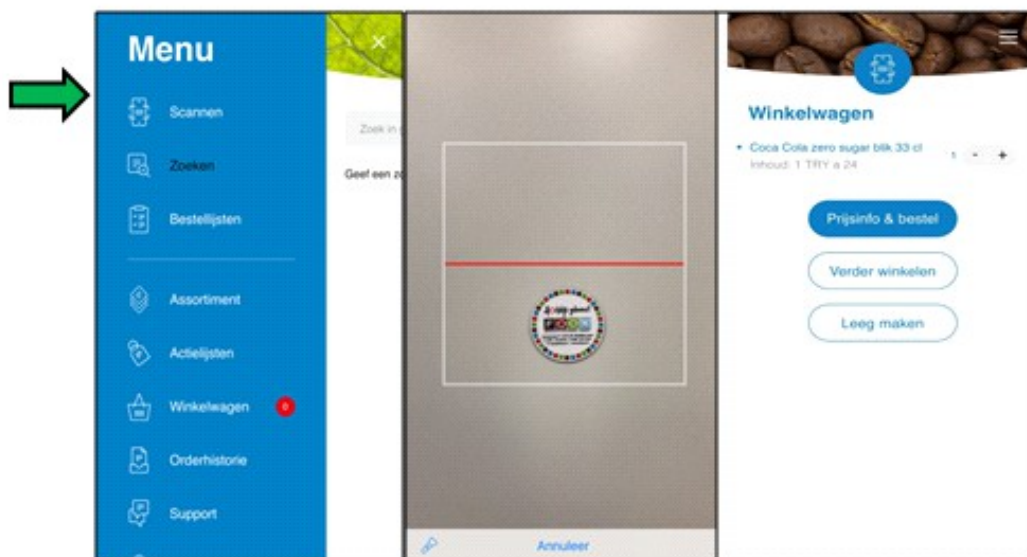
Menu

Scannen

Zoeken

Bestellijsten

Assortiment

Actielijsten

Winkelwagen 0

Orderhistorie

Support

Zoek in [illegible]

Geef een zo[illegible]

Annuleer

Winkelwagen

Coca Cola zero sugar blik 33 cl
Inhoud: 1 TRY a 24

1 - +

Prijsinfo & bestel

Verder winkelen

Leeg maken